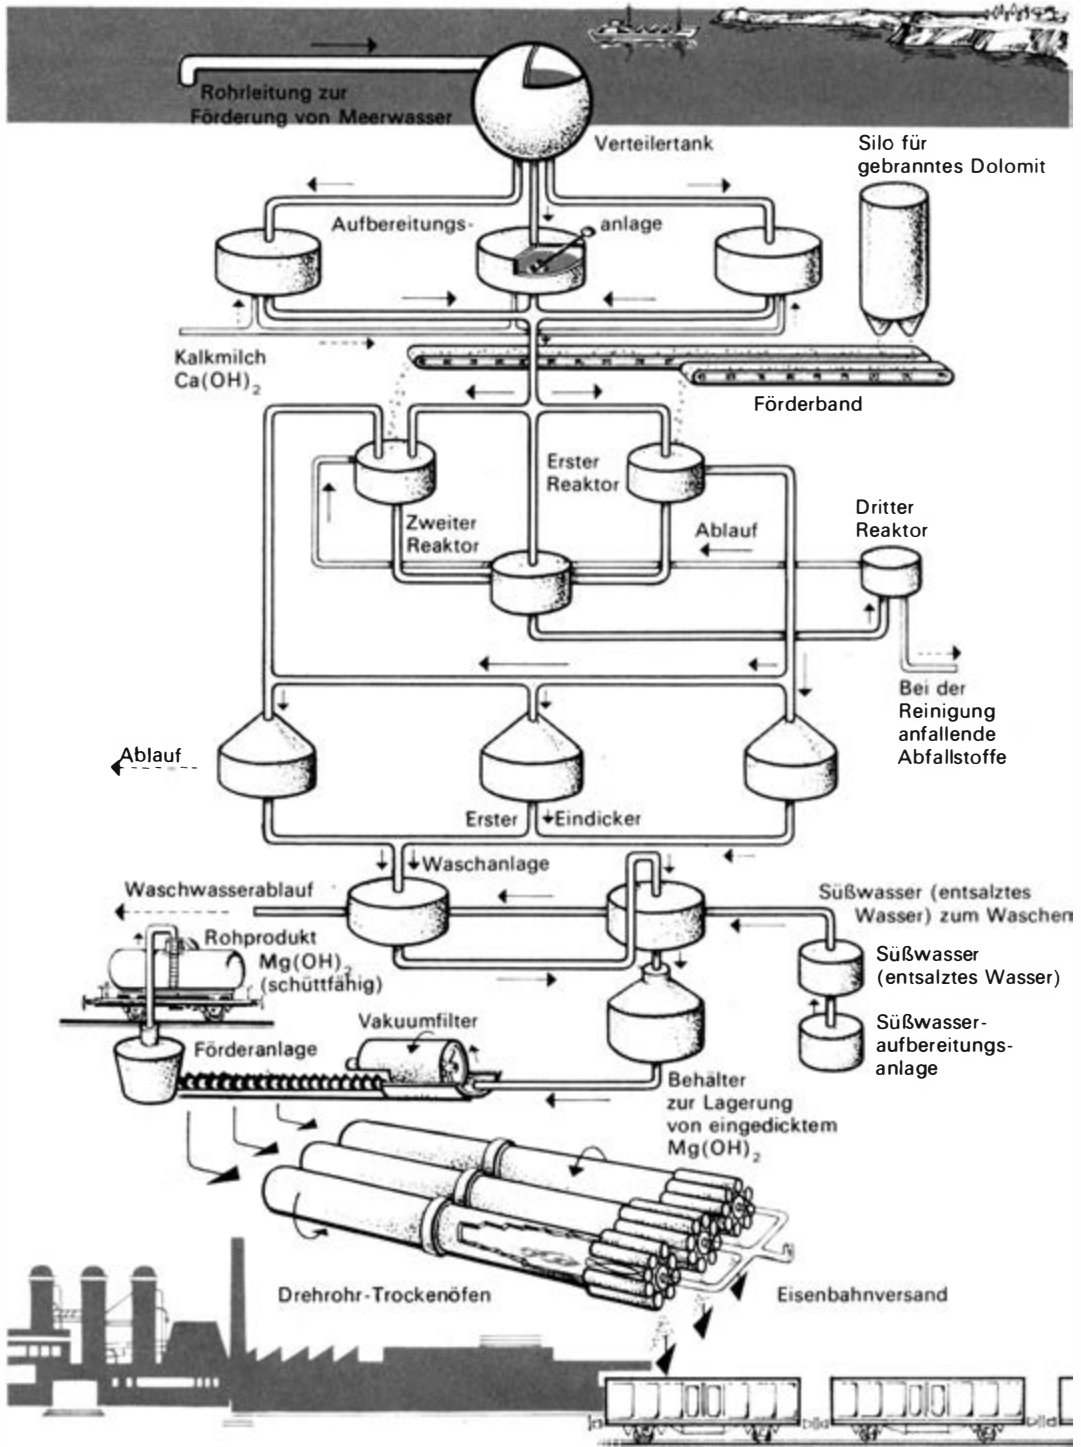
Rohrleitung zur Förderung von Meerwasser

Verteilertank

Silo für gebranntes Dolomit

Aufbereitungs- anlage

Kalkmilch $Ca(OH)_2$

Förderband

Erster Reaktor

Zweiter Reaktor

Ablauf

Dritter Reaktor

Bei der Reinigung anfallende Abfallstoffe

Ablauf

Erster Eindicker

Waschanlage

Waschwasserablauf

Süßwasser (entsalztes Wasser) zum Waschen

Rohprodukt $Mg(OH)_2$ (schüttfähig)

Süßwasser (entsalztes Wasser)

Vakuumfilter

Förderanlage

Süßwasser-aufbereitungs-anlage

Behälter zur Lagerung von eingedicktem $Mg(OH)_2$

Drehrohr-Trockenöfen

Eisenbahnversand